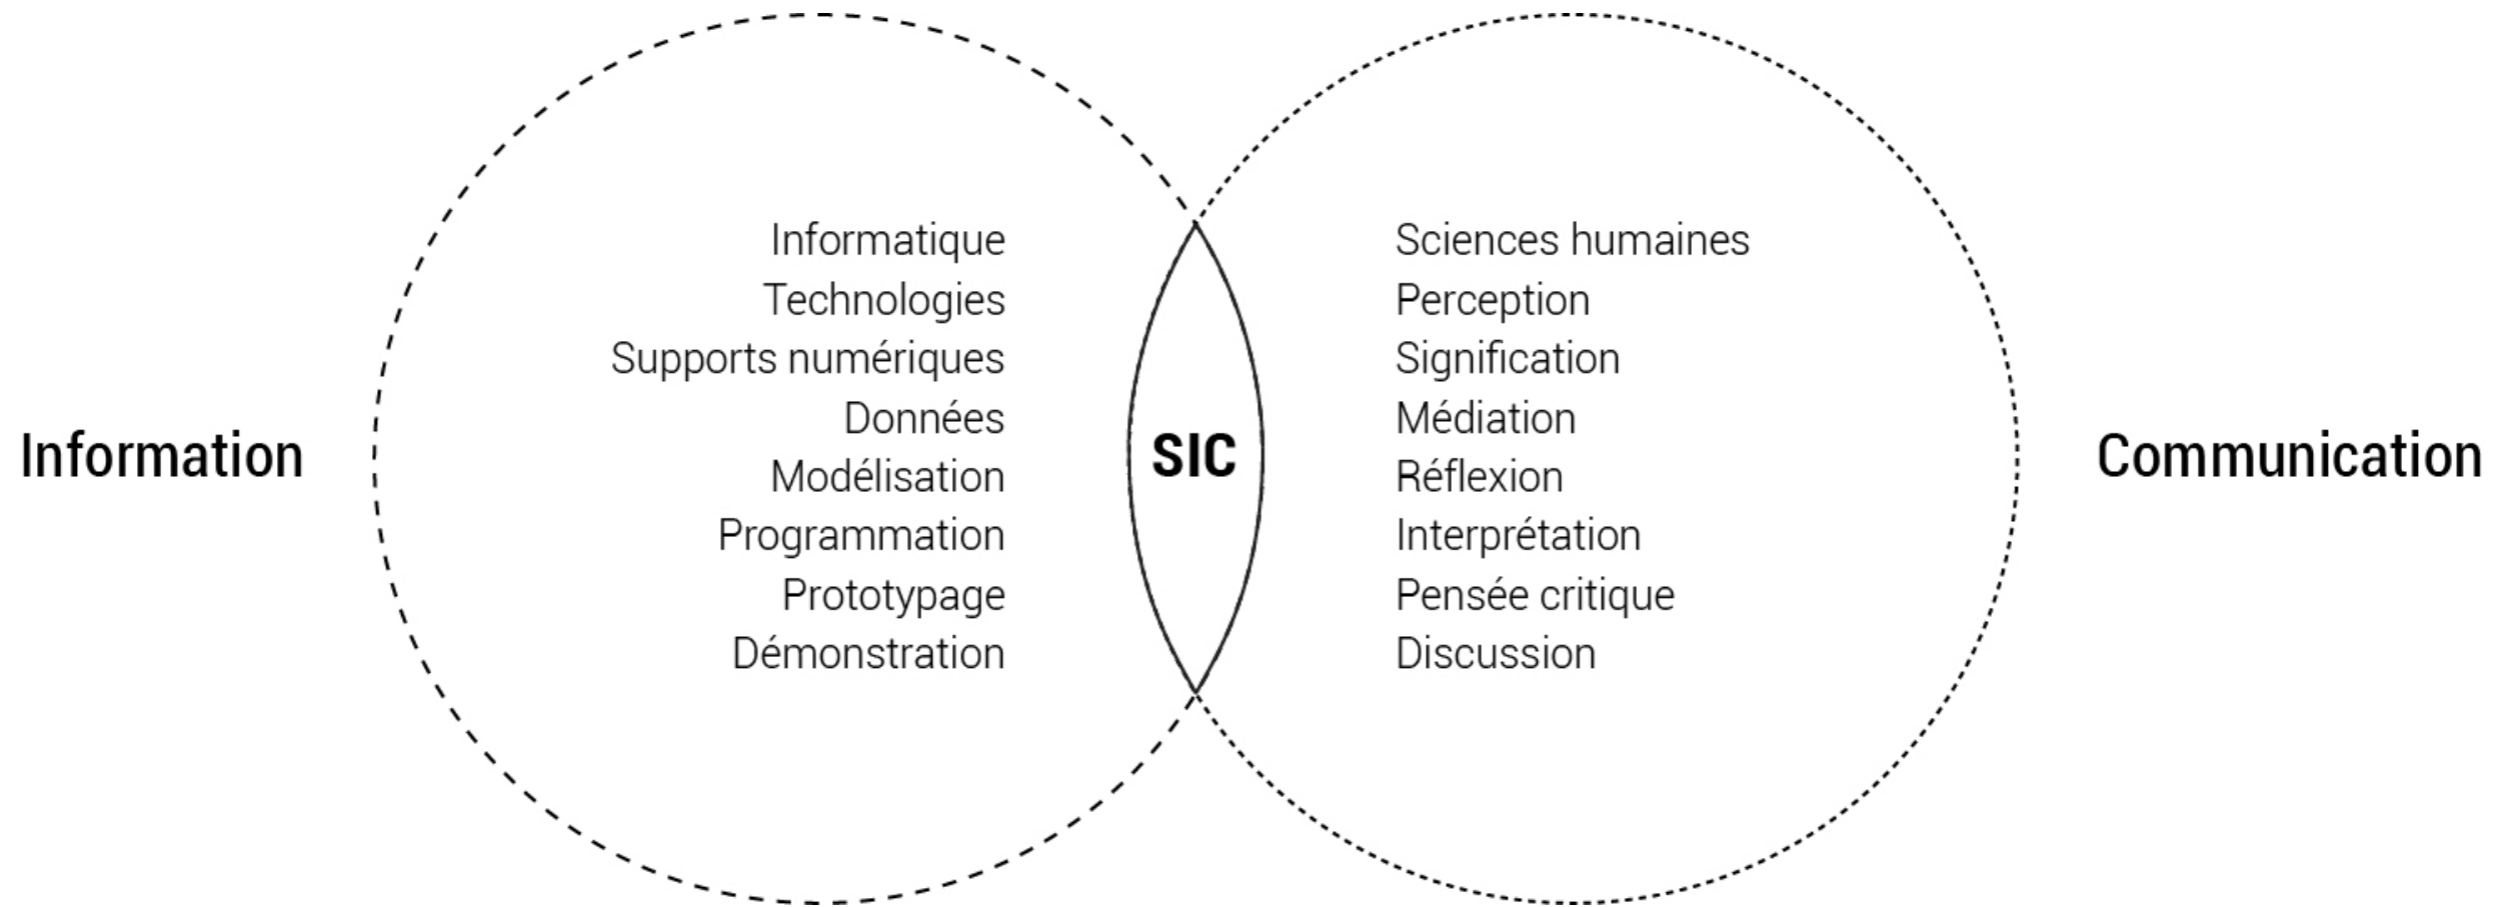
Information

Informatique
Technologies
Supports numériques
Données
Modélisation
Programmation
Prototypage
Démonstration

SIC

Sciences humaines
Perception
Signification
Médiation
Réflexion
Interprétation
Pensée critique
Discussion

Communication